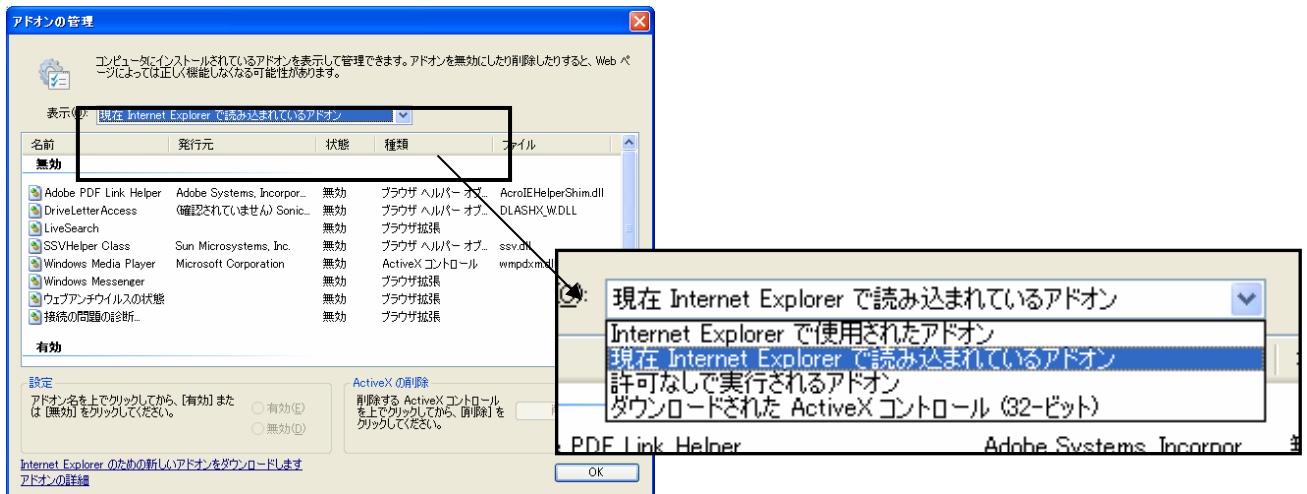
アドオンの管理

コンピュータにインストールされているアドオンを表示して管理できます。アドオンを無効にしたり削除したりすると、Web ページによっては正しく機能しなくなる可能性があります。

表示(W): 現在 Internet Explorer で読み込まれているアドオン

| 名前 | 発行元 | 状態 | 種類 | ファイル |
|---|---|---|---|---|
| 無効 | | | | |
| Adobe PDF Link Helper | Adobe Systems, Incorpor... | 無効 | ブラウザ ヘルパー オブ... | AcroIEHelperShim.dll |
| DriveLetterAccess | (確認されていません) Sonic... | 無効 | ブラウザ ヘルパー オブ... | DLASHX_W.DLL |
| LiveSearch | | 無効 | ブラウザ拡張 | |
| SSVHelper Class | Sun Microsystems, Inc. | 無効 | ブラウザ ヘルパー オブ... | ssv.dll |
| Windows Media Player | Microsoft Corporation | 無効 | ActiveX コントロール | wmpdxm.dll |
| Windows Messenger | | 無効 | ブラウザ拡張 | |
| ウェブアンチウイルスの状態 | | 無効 | ブラウザ拡張 | |
| 接続の問題の診断... | | 無効 | ブラウザ拡張 | |
| 有効 | | | | |

設定
アドオン名を上でクリックしてから、[有効] または [無効] をクリックしてください。
有効(E)
無効(D)

ActiveX の削除
削除する ActiveX コントロールを上でクリックしてから、[削除] をクリックしてください。

Internet Explorer のための新しいアドオンをダウンロードします
アドオンの詳細

OK

現在 Internet Explorer で読み込まれているアドオン
Internet Explorer で使用されたアドオン
現在 Internet Explorer で読み込まれているアドオン
許可なしで実行されるアドオン
ダウンロードされた ActiveX コントロール (32-ビット)
PDF Link Helper Adobe Systems Incorpor